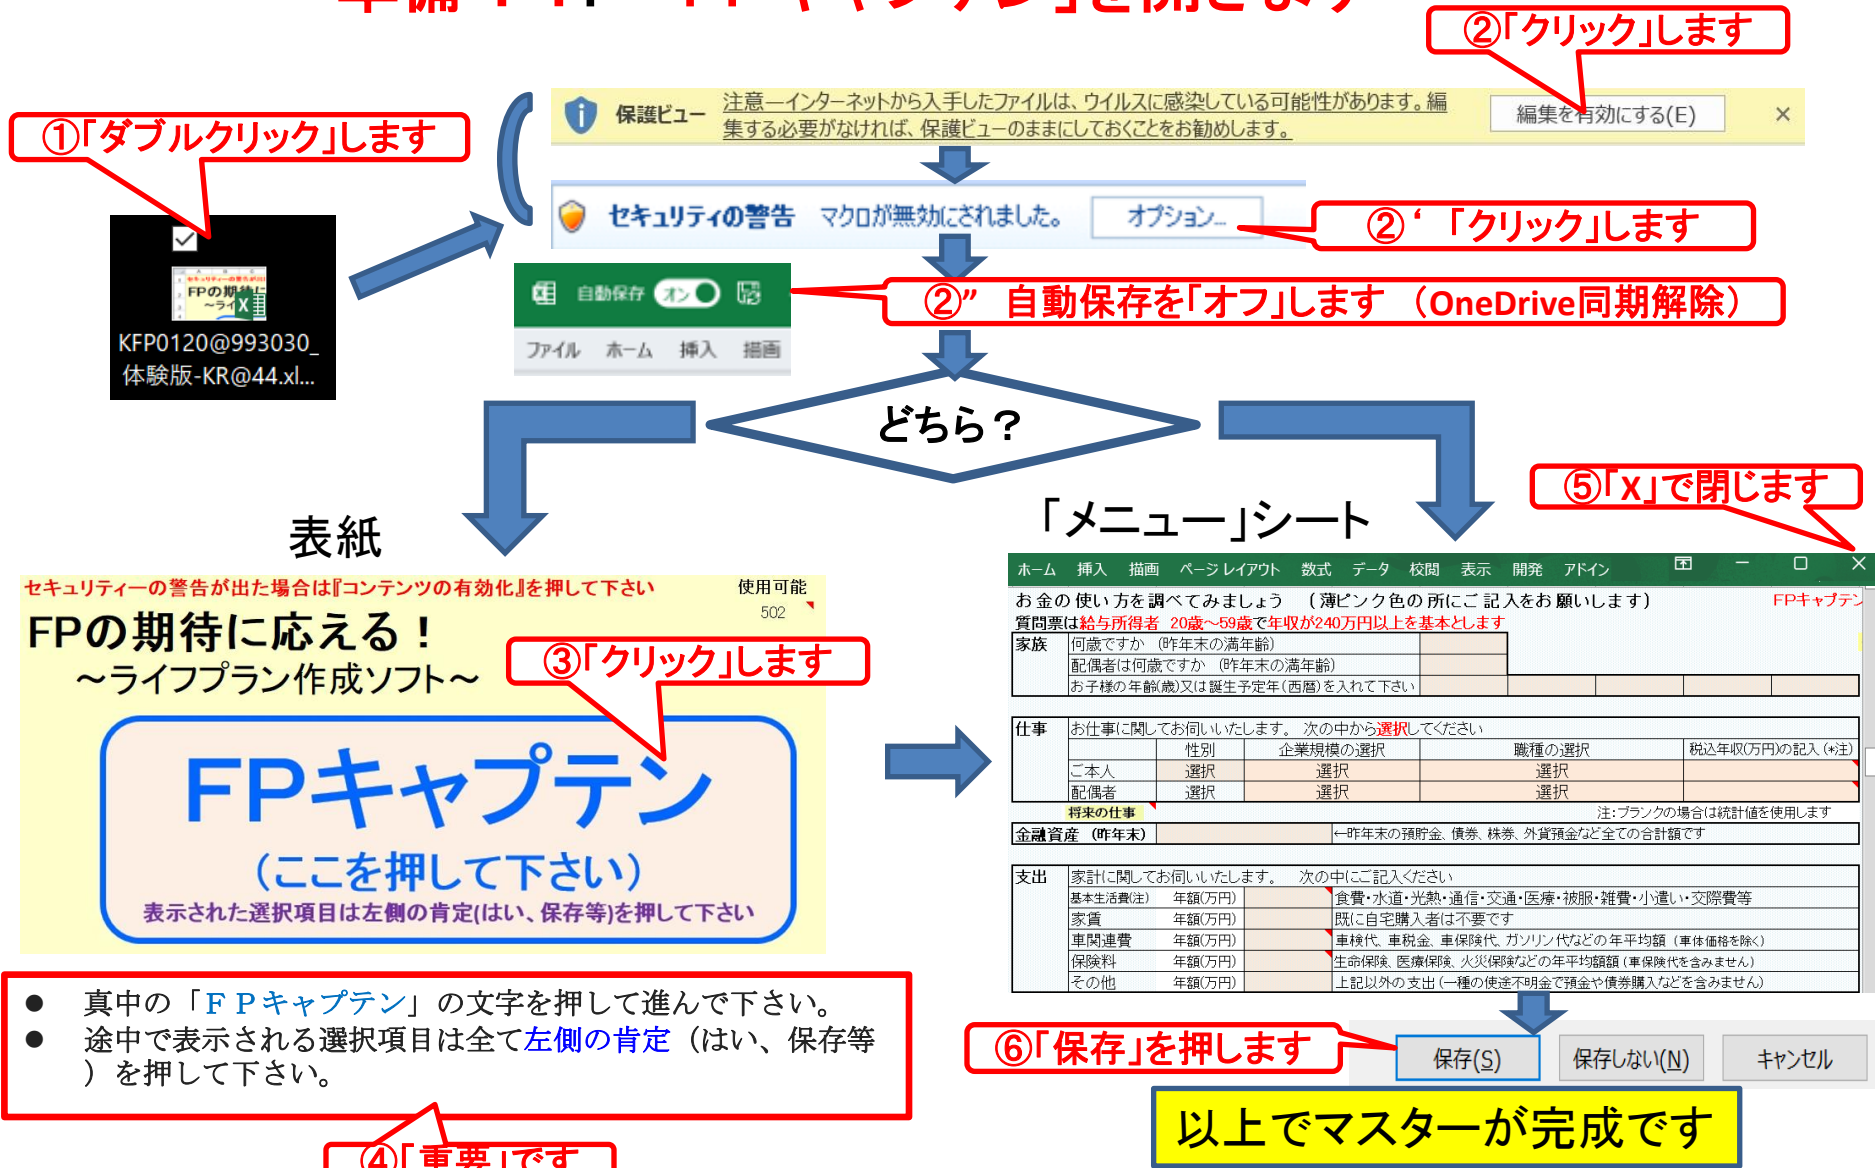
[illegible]

②「クリック」します

①「ダブルクリック」します

保護ビュー 注意—インターネットから入手したファイルは、ウイルスに感染している可能性があります。編集する必要がなければ、保護ビューのままにしておくことをお勧めします。 編集を有効にする(E) ×

セキュリティの警告 マクロが無効にされました。 オプション...

②'「クリック」します

KFP0120@993030_体験版-KR@44.xl...

自動保存 オン

ファイル ホーム 挿入 描画

②" 自動保存を「オフ」します （OneDrive同期解除）

どちら？

表紙

「メニュー」シート

⑤「x」で閉じます

セキュリティーの警告が出た場合は『コンテンツの有効化』を押して下さい 使用可能 502

FPの期待に応える！

～ライフプラン作成ソフト～

③「クリック」します

FPキャプテン

（ここを押して下さい）

表示された選択項目は左側の肯定(はい、保存等)を押して下さい

ホーム 挿入 描画 ページレイアウト 数式 データ 校閲 表示 開発 アドイン

お金の使い方を調べてみましょう （薄ピンク色の所にご記入をお願いします） FPキャプテン

質問票は給与所得者 20歳～59歳で年収が240万円以上を基本とします

| 家族 | 何歳ですか (昨年末の満年齢) |
|---|---|
| | 配偶者は何歳ですか (昨年末の満年齢) |
| | お子様の年齢(歳)又は誕生予定年(西暦)を入れて下さい |

| 仕事 | お仕事に関してお伺いいたします。 次の中から選択してください | | | |
|---|---|---|---|---|
| | 性別 | 企業規模の選択 | 職種の選択 | 税込年収(万円)の記入 (*注) |
| ご本人 | 選択 | 選択 | 選択 | |
| 配偶者 | 選択 | 選択 | 選択 | |

将来の仕事 注:ブランクの場合は統計値を使用します

金融資産 (昨年末) ←昨年末の預貯金、債券、株券、外貨預金など全ての合計額です

| 支出 | 家計に関してお伺いいたします。 次の中にご記入ください | |
|---|---|---|
| 基本生活費(注) | 年額(万円) | 食費・水道・光熱・通信・交通・医療・被服・雑費・小遣い・交際費等 |
| 家賃 | 年額(万円) | 既に自宅購入者は不要です |
| 車関連費 | 年額(万円) | 車検代、車税金、車保険代、ガソリン代などの年平均額（車体価格を除く） |
| 保険料 | 年額(万円) | 生命保険、医療保険、火災保険などの年平均額額（車保険代を含みません） |
| その他 | 年額(万円) | 上記以外の支出（一種の使途不明金で預金や債券購入などを含みません） |

● 真中の「ＦＰキャプテン」の文字を押して進んで下さい。
● 途中で表示される選択項目は全て左側の肯定（はい、保存等）を押して下さい。

⑥「保存」を押します

保存(S) 保存しない(N) キャンセル

以上でマスターが完成です

④「重要」です